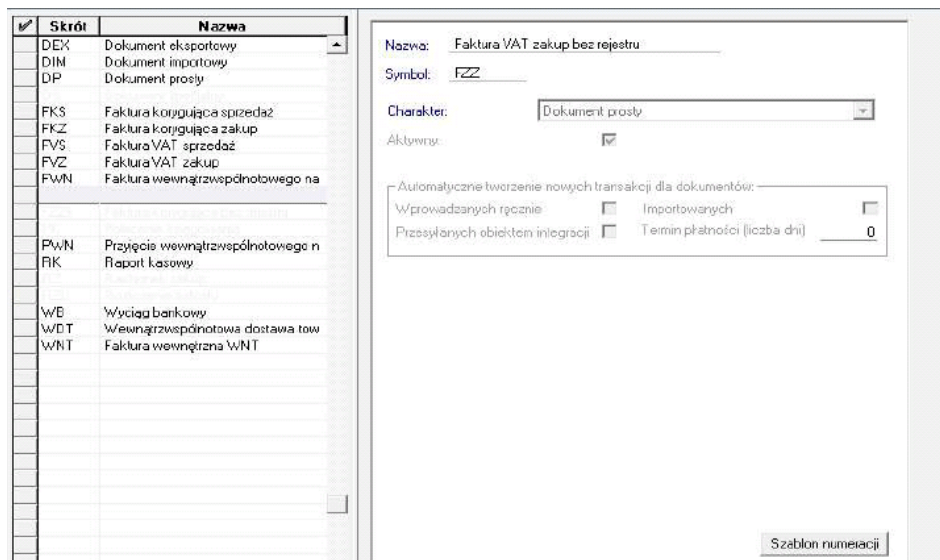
| ✓ | Skrót | Nazwa |
|---|---|---|
| | DEX | Dokument eksportowy |
| | DIM | Dokument importowy |
| | DP | Dokument prosty |
| | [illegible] | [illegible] |
| | FKS | Faktura korygująca sprzedaż |
| | FKZ | Faktura korygująca zakup |
| | FVS | Faktura VAT sprzedaż |
| | FVZ | Faktura VAT zakup |
| | FWN | Faktura wewnątrzwspólnotowego na |
| | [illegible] | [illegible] |
| | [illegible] | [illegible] |
| | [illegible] | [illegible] |
| | PWN | Przyjęcie wewnątrzwspólnotowego n |
| | RK | Raport kasowy |
| | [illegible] | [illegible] |
| | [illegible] | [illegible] |
| | WB | Wyciąg bankowy |
| | WDT | Wewnątrzwspólnotowa dostawa tow |
| | WNT | Faktura wewnętrzna WNT |

Nazwa: Faktura VAT zakup bez rejestru

Symbol: FZZ

Charakter: Dokument prosty

Aktywny:

Automatyczne tworzenie nowych transakcji dla dokumentów:

Wprowadzanych ręcznie

Importowanych

Przesyłanych obiektem integracji

Termin płatności (liczba dni) 0

Szablon numeracji